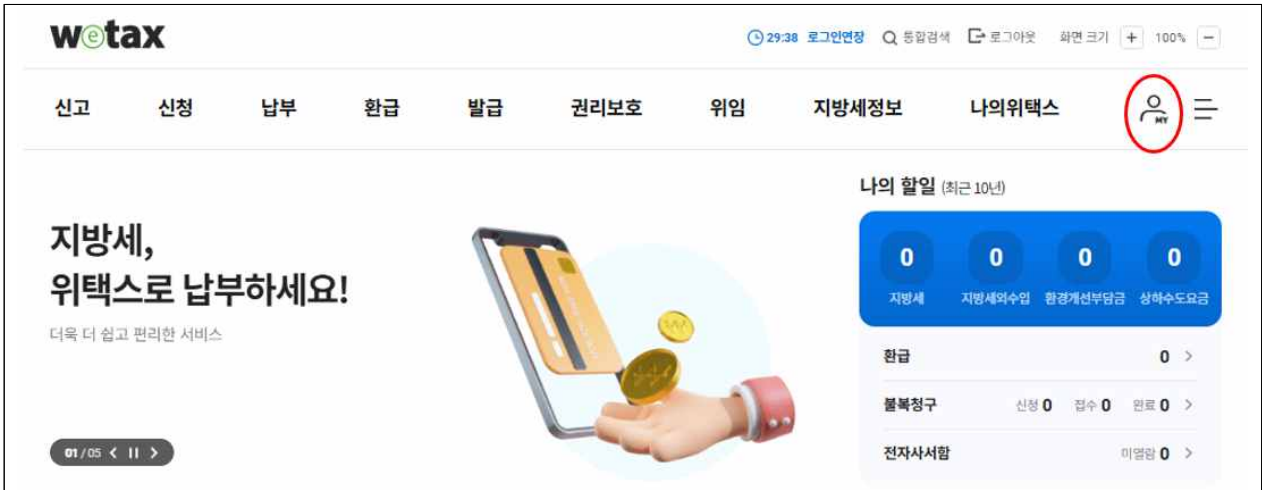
wetax

29:38 로그인연장 통합검색 로그아웃 화면 크기 + 100% −

신고 신청 납부 환급 발급 권리보호 위임 지방세정보 나의위택스 MY

지방세,
위택스로 납부하세요!

더욱 더 쉽고 편리한 서비스

01 / 05

나의 할일 (최근 10년)

| 0 | 0 | 0 | 0 |
|---|---|---|---|
| 지방세 | 지방세외수입 | 환경개선부담금 | 상하수도요금 |

환급 0 >

불복청구 신청 0 접수 0 완료 0 >

전자사서함 미열람 0 >